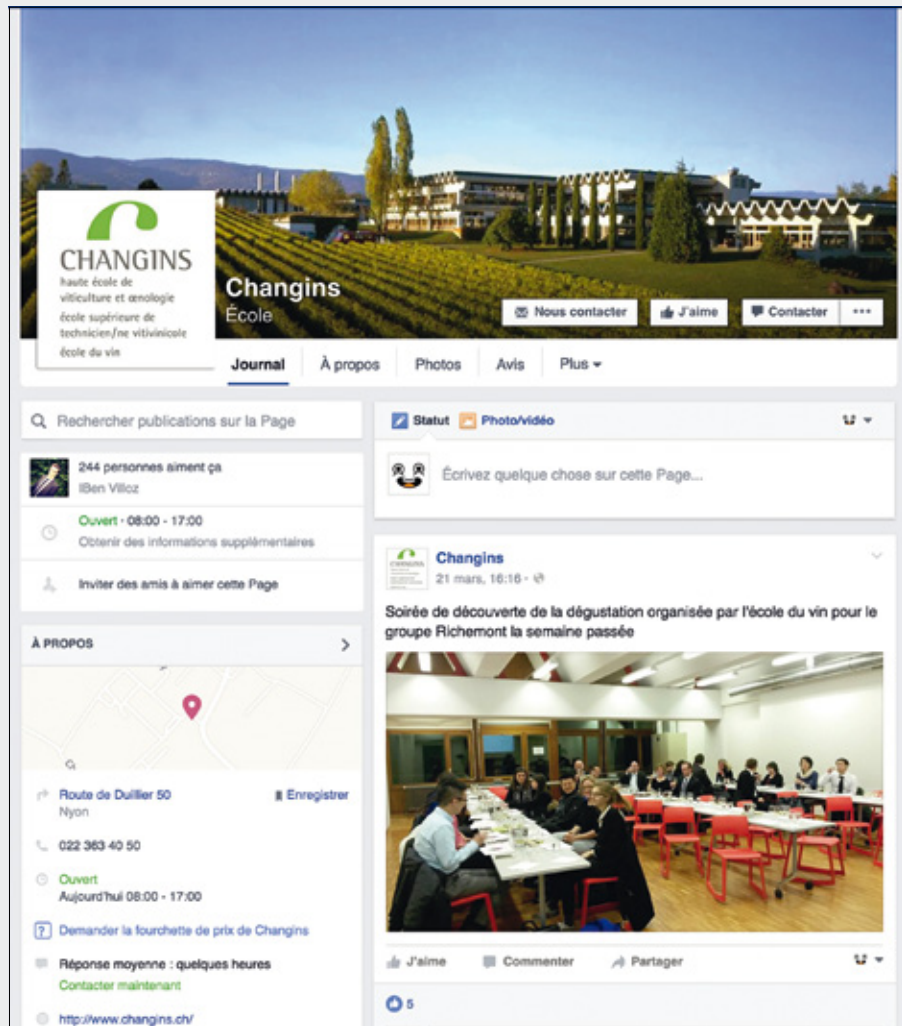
CHANGINS
haute école de viticulture et œnologie
école supérieure de technicien/ne vitivinicole
école du vin

Changins
École

Nous contacter
J'aime
Contacter
•••

Journal
À propos
Photos
Avis
Plus

Rechercher publications sur la Page

244 personnes aiment ça
lBen Villoz

Ouvert · 08:00 - 17:00
Obtenir des informations supplémentaires

Inviter des amis à aimer cette Page

À PROPOS

Route de Duillier 50
Nyon
Enregistrer

022 363 40 50

Ouvert
Aujourd'hui 08:00 - 17:00

Demander la fourchette de prix de Changins

Réponse moyenne : quelques heures
Contacter maintenant

http://www.changins.ch/

Statut
Photo/vidéo

Écrivez quelque chose sur cette Page...

Changins
21 mars, 16:16 ·

Soirée de découverte de la dégustation organisée par l'école du vin pour le groupe Richemont la semaine passée

J'aime
Commenter
Partager

5